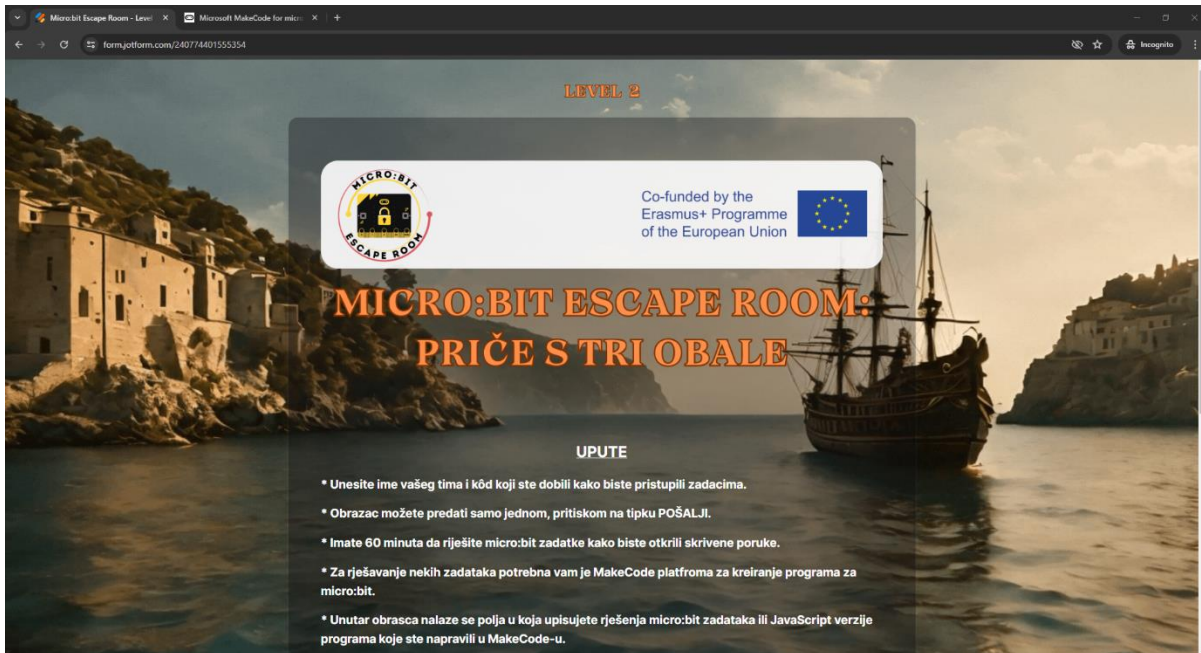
Micro:bit Escape Room - Level ×
Microsoft MakeCode for micro ×
+

form.jotform.com/240774401555354

Incognito

LEVEL 2

MICRO:BIT ESCAPE ROOM

Co-funded by the Erasmus+ Programme of the European Union

MICRO:BIT ESCAPE ROOM: PRIČE S TRI OBALE

UPUTE

* Unesite ime vašeg tima i kôd koji ste dobili kako biste pristupili zadacima.

* Obrazac možete predati samo jednom, pritiskom na tipku POŠALJI.

* Imate 60 minuta da riješite micro:bit zadatke kako biste otkrili skrivene poruke.

* Za rješavanje nekih zadataka potrebna vam je MakeCode platfroma za kreiranje programa za micro:bit.

* Unutar obrasca nalaze se polja u koja upisujete rješenja micro:bit zadataka ili JavaScript verzije programa koje ste napravili u MakeCode-u.